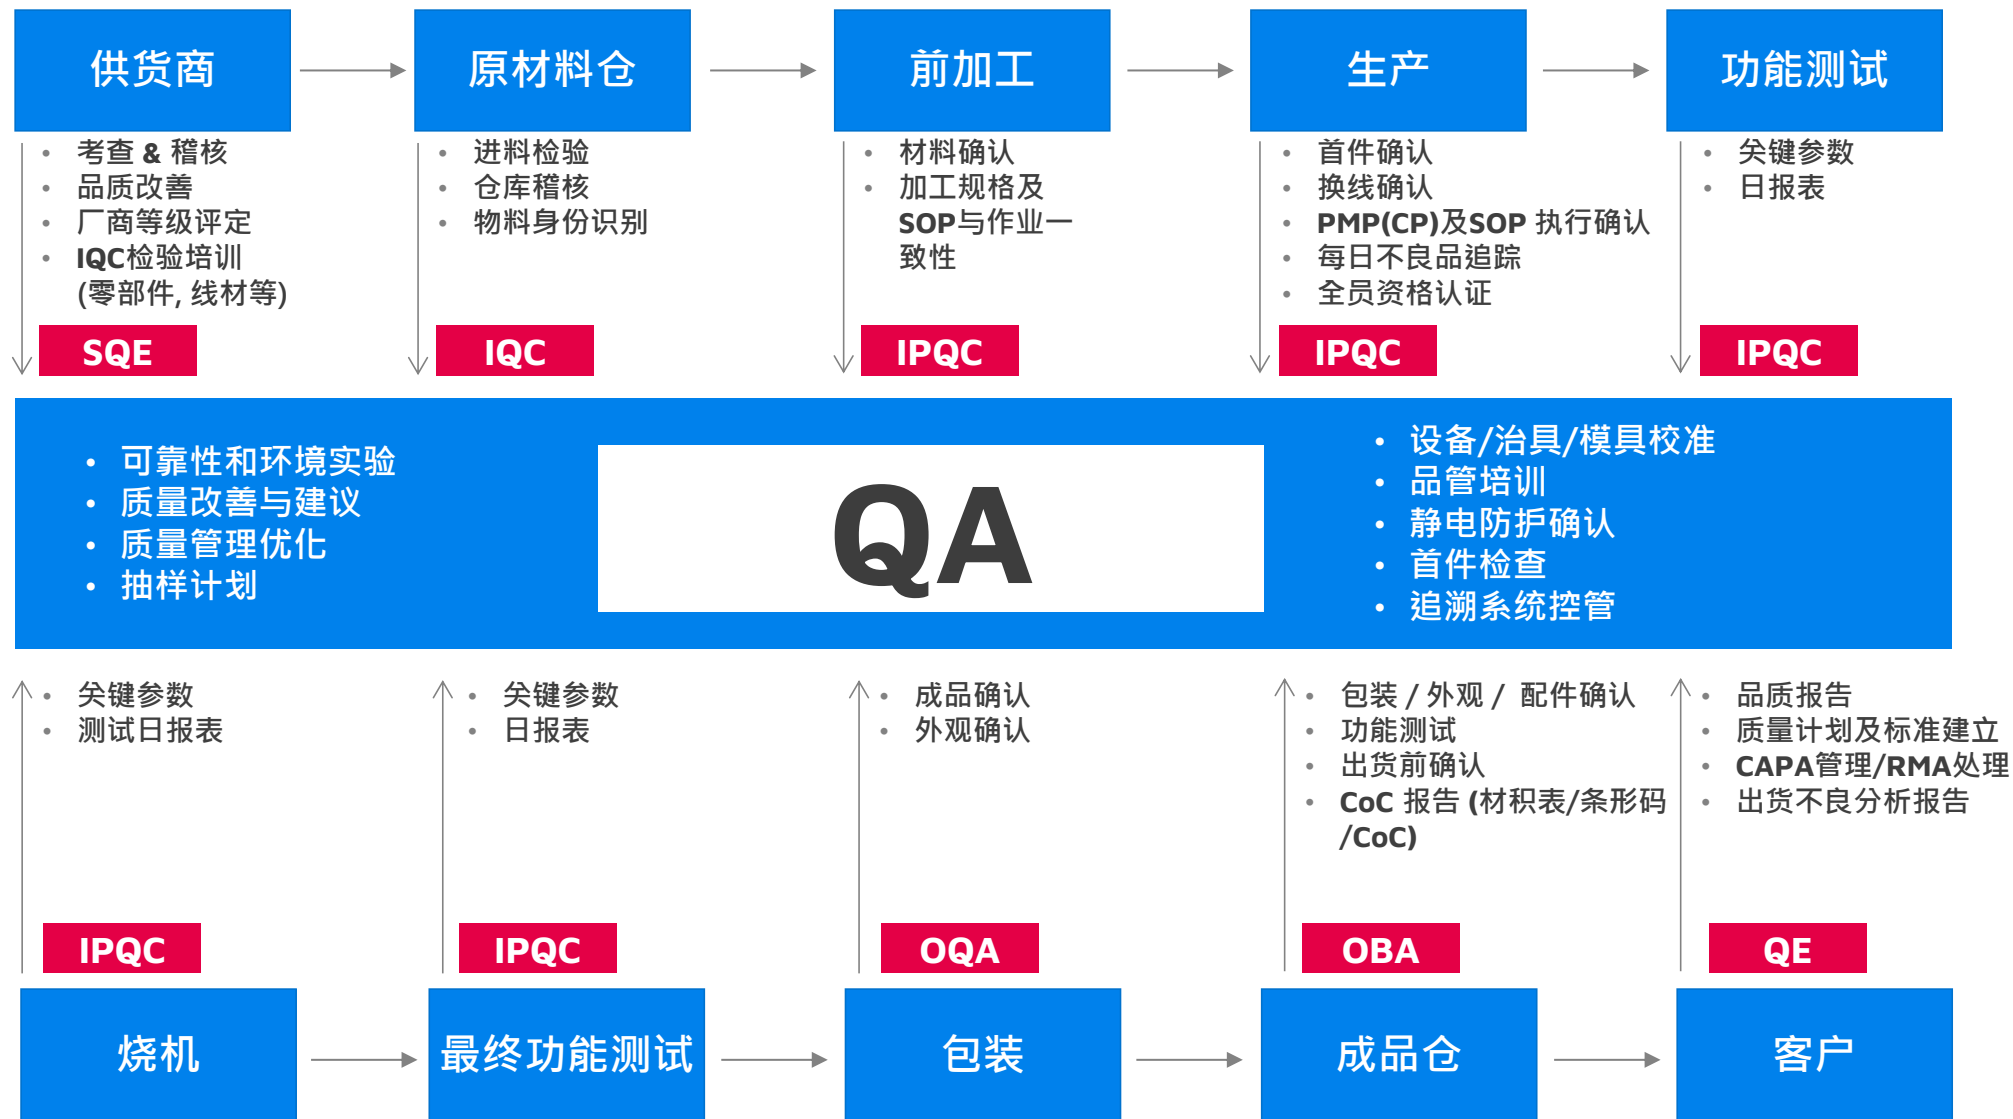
供货商

- 考查 & 稽核
- 品质改善
- 厂商等级评定
- IQC检验培训 (零部件, 线材等)

SQE

原材料仓

- 进料检验
- 仓库稽核
- 物料身份识别

IQC

前加工

- 材料确认
- 加工规格及SOP与作业一致性

IPQC

生产

- 首件确认
- 换线确认
- PMP(CP)及SOP 执行确认
- 每日不良品追踪
- 全员资格认证

IPQC

功能测试

- 关键参数
- 日报表

IPQC

- 可靠性和环境实验
- 质量改善与建议
- 质量管理优化
- 抽样计划

QA

- 设备/治具/模具校准
- 品管培训
- 静电防护确认
- 首件检查
- 追溯系统控管

- 关键参数
- 测试日报表

IPQC

烧机

- 关键参数
- 日报表

IPQC

最终功能测试

- 成品确认
- 外观确认

OQA

包装

- 包装 / 外观 / 配件确认
- 功能测试
- 出货前确认
- CoC 报告 (材积表/条形码/CoC)

OBA

成品仓

- 品质报告
- 质量计划及标准建立
- CAPA管理/RMA处理
- 出货不良分析报告

QE

客户